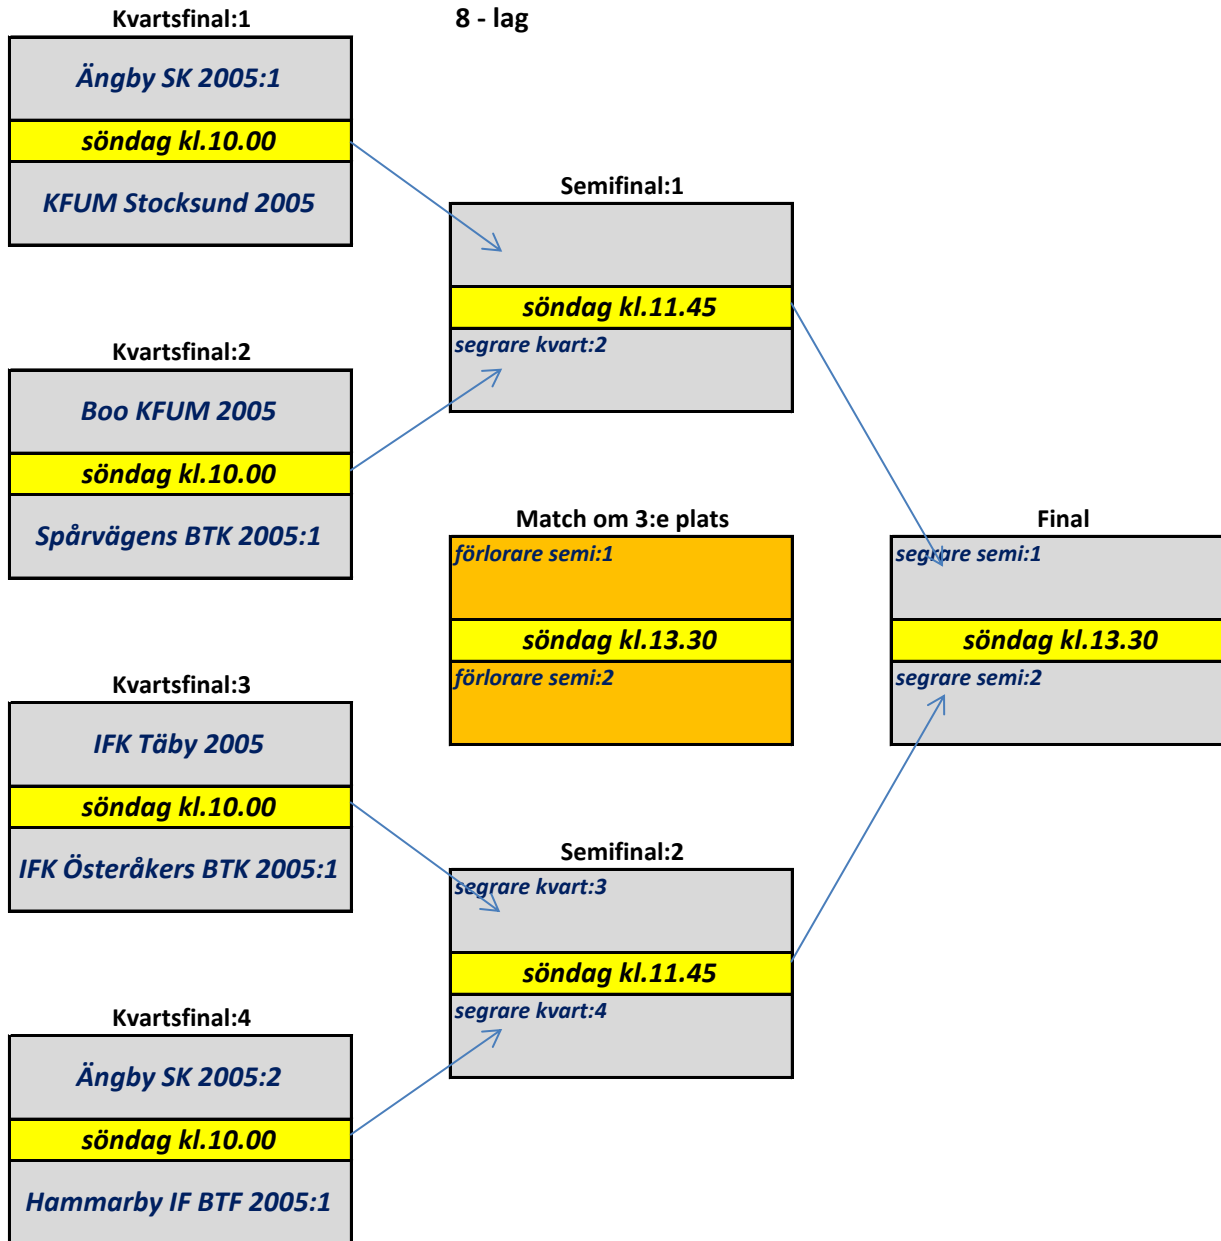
Kvartsfinal:1

8 - lag

Ängby SK 2005:1

söndag kl.10.00

KFUM Stocksund 2005

Semifinal:1

söndag kl.11.45

segrare kvart:2

Kvartsfinal:2

Boo KFUM 2005

söndag kl.10.00

Spårvägens BTK 2005:1

Match om 3:e plats

förlorare semi:1

söndag kl.13.30

förlorare semi:2

Final

segrare semi:1

söndag kl.13.30

segrare semi:2

Kvartsfinal:3

IFK Täby 2005

söndag kl.10.00

IFK Österåkers BTK 2005:1

Semifinal:2

segrare kvart:3

söndag kl.11.45

segrare kvart:4

Kvartsfinal:4

Ängby SK 2005:2

söndag kl.10.00

Hammarby IF BTF 2005:1